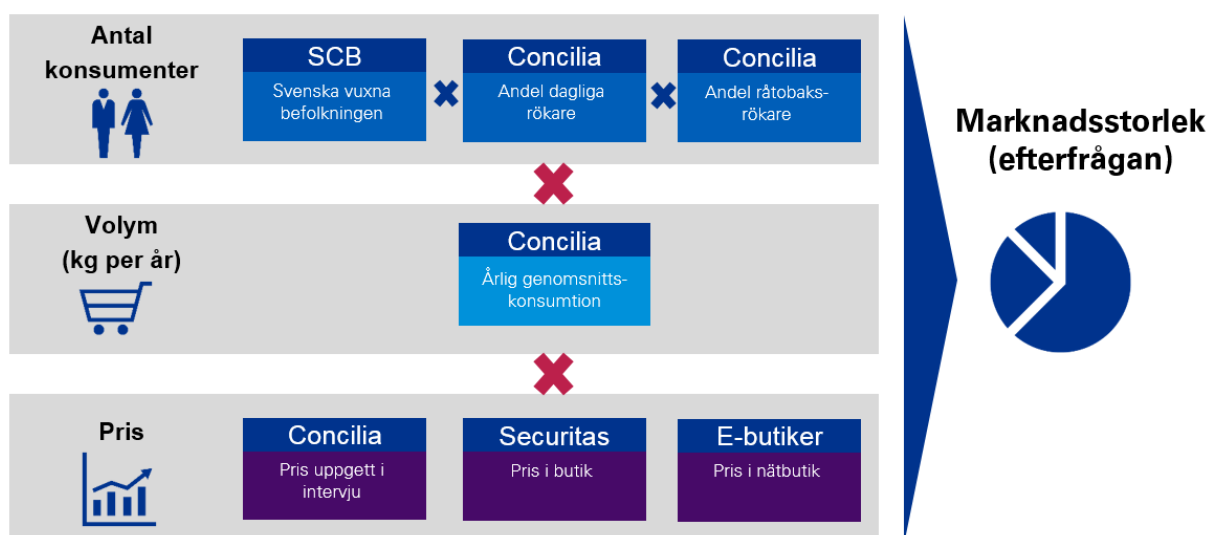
Antal konsumenter

SCB
Svenska vuxna befolkningen

Concilia
Andel dagliga rökare

Concilia
Andel råtobaksrökare

Volym (kg per år)

Concilia
Årlig genomsnittskonsumtion

Pris

Concilia
Pris uppgett i intervju

Securitas
Pris i butik

E-butiker
Pris i nätbutik

Marknadsstorlek (efterfrågan)